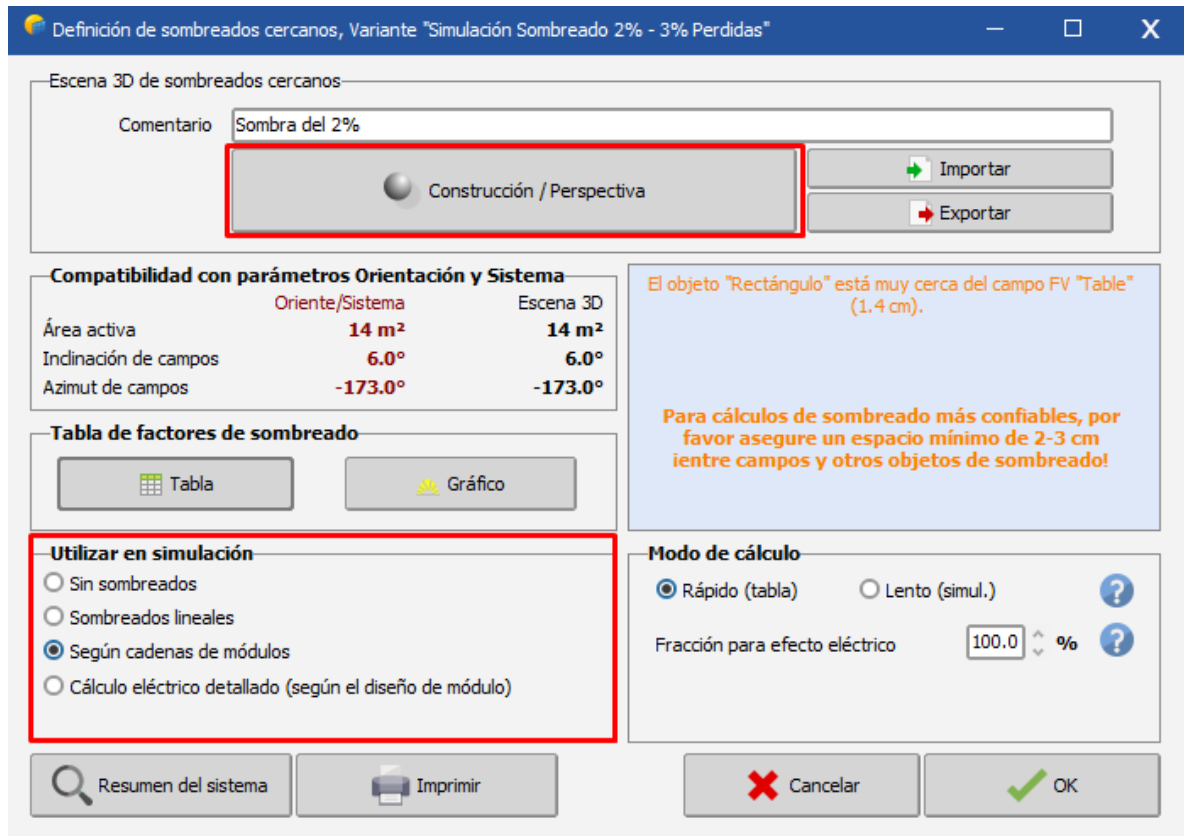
Definición de sombreados cercanos, Variante "Simulación Sombreado 2% - 3% Perdidas"

Escena 3D de sombreados cercanos

Comentario Sombra del 2%

Construcción / Perspectiva

Importar

Exportar

Compatibilidad con parámetros Orientación y Sistema

| | Oriente/Sistema | Escena 3D |
|---|---|---|
| Área activa | 14 m² | 14 m² |
| Inclinación de campos | 6.0° | 6.0° |
| Azimut de campos | -173.0° | -173.0° |

El objeto "Rectángulo" está muy cerca del campo FV "Table" (1.4 cm).

Para cálculos de sombreado más confiables, por favor asegure un espacio mínimo de 2-3 cm ientre campos y otros objetos de sombreado!

Tabla de factores de sombreado

Tabla

Gráfico

Utilizar en simulación

Sin sombreados

Sombreados lineales

Según cadenas de módulos

Cálculo eléctrico detallado (según el diseño de módulo)

Modo de cálculo

Rápido (tabla)

Lento (simul.)

Fracción para efecto eléctrico 100.0 %

Resumen del sistema

Imprimir

Cancelar

OK